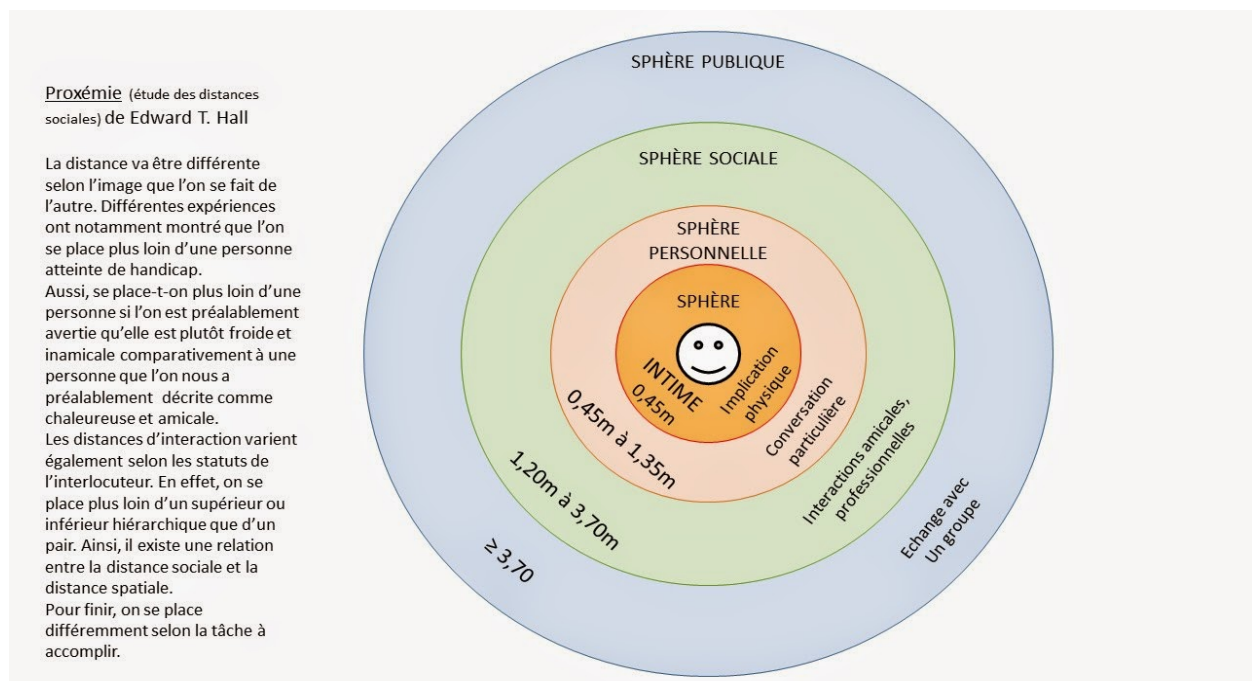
Proxémie (étude des distances sociales) de Edward T. Hall

La distance va être différente selon l'image que l'on se fait de l'autre. Différentes expériences ont notamment montré que l'on se place plus loin d'une personne atteinte de handicap.
Aussi, se place-t-on plus loin d'une personne si l'on est préalablement avertie qu'elle est plutôt froide et inamicale comparativement à une personne que l'on nous a préalablement décrite comme chaleureuse et amicale.
Les distances d'interaction varient également selon les statuts de l'interlocuteur. En effet, on se place plus loin d'un supérieur ou inférieur hiérarchique que d'un pair. Ainsi, il existe une relation entre la distance sociale et la distance spatiale.
Pour finir, on se place différemment selon la tâche à accomplir.

SPHÈRE PUBLIQUE

SPHÈRE SOCIALE

SPHÈRE PERSONNELLE

SPHÈRE

INTIME
0,45m

Implication physique

0,45m à 1,35m

Conversation particulière

1,20m à 3,70m

Interactions amicales, professionnelles

≥ 3,70

Echange avec Un groupe